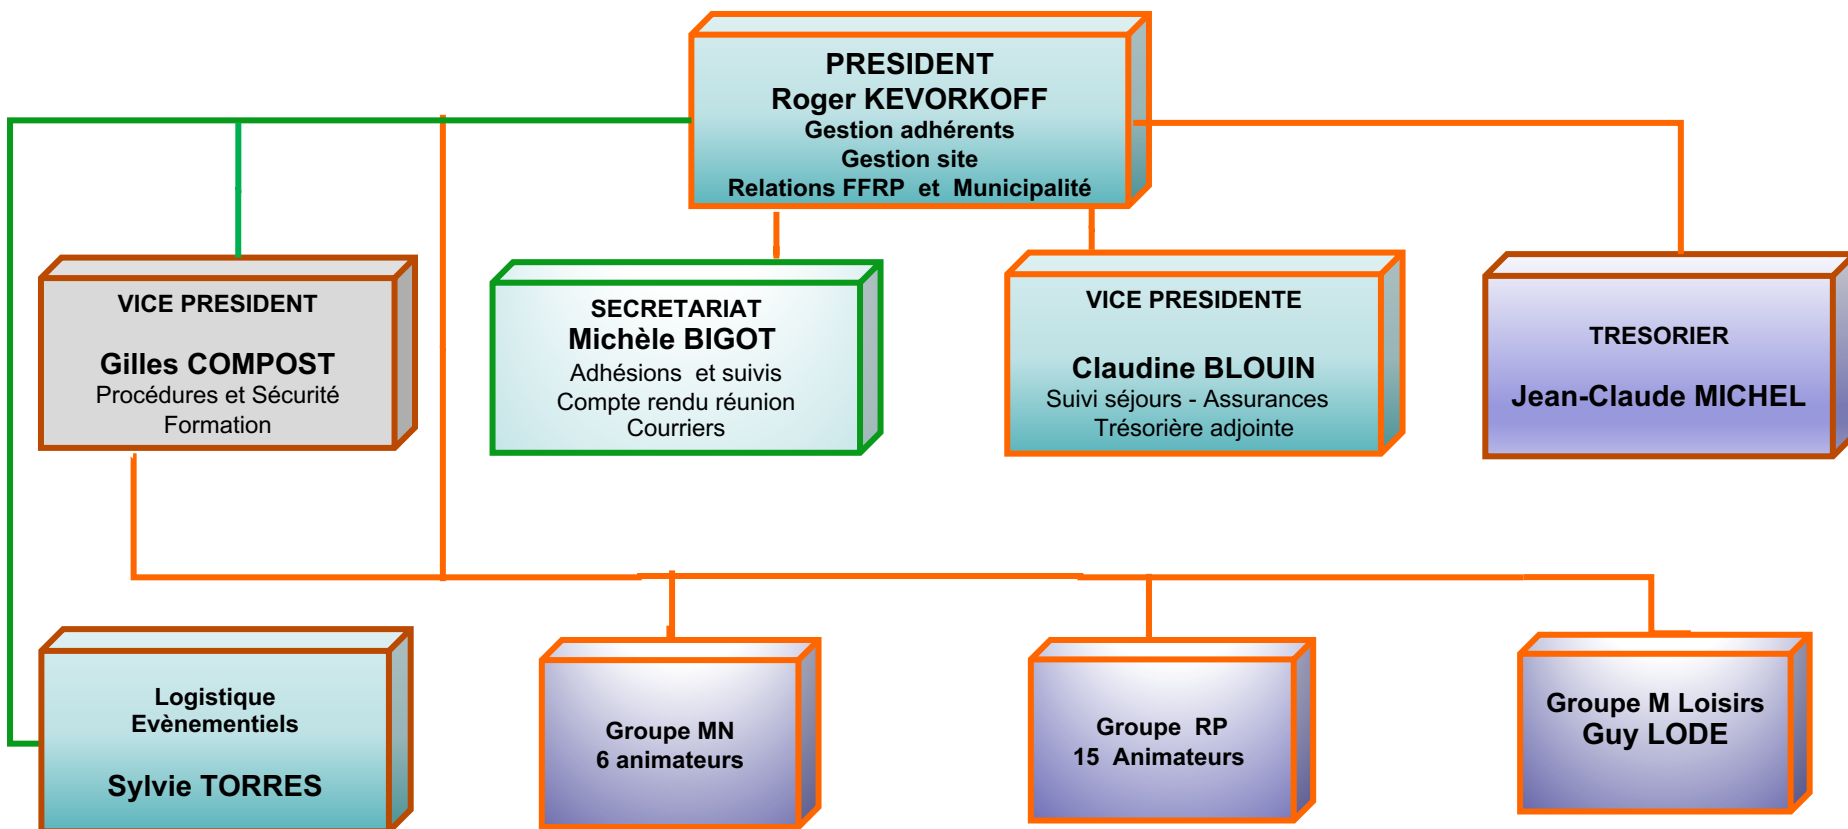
PRESIDENT
Roger KEVORKOFF
Gestion adhérents
Gestion site
Relations FFRP et Municipalité

VICE PRESIDENT

Gilles COMPOST
Procédures et Sécurité
Formation

SECRETARIAT
Michèle BIGOT
Adhésions et suivis
Compte rendu réunion
Courriers

VICE PRESIDENTE

Claudine BLOUIN
Suivi séjours - Assurances
Trésorière adjointe

TRESORIER

Jean-Claude MICHEL

Logistique
Evènementiels

Sylvie TORRES

Groupe MN
6 animateurs

Groupe RP
15 Animateurs

Groupe M Loisirs
Guy LODE